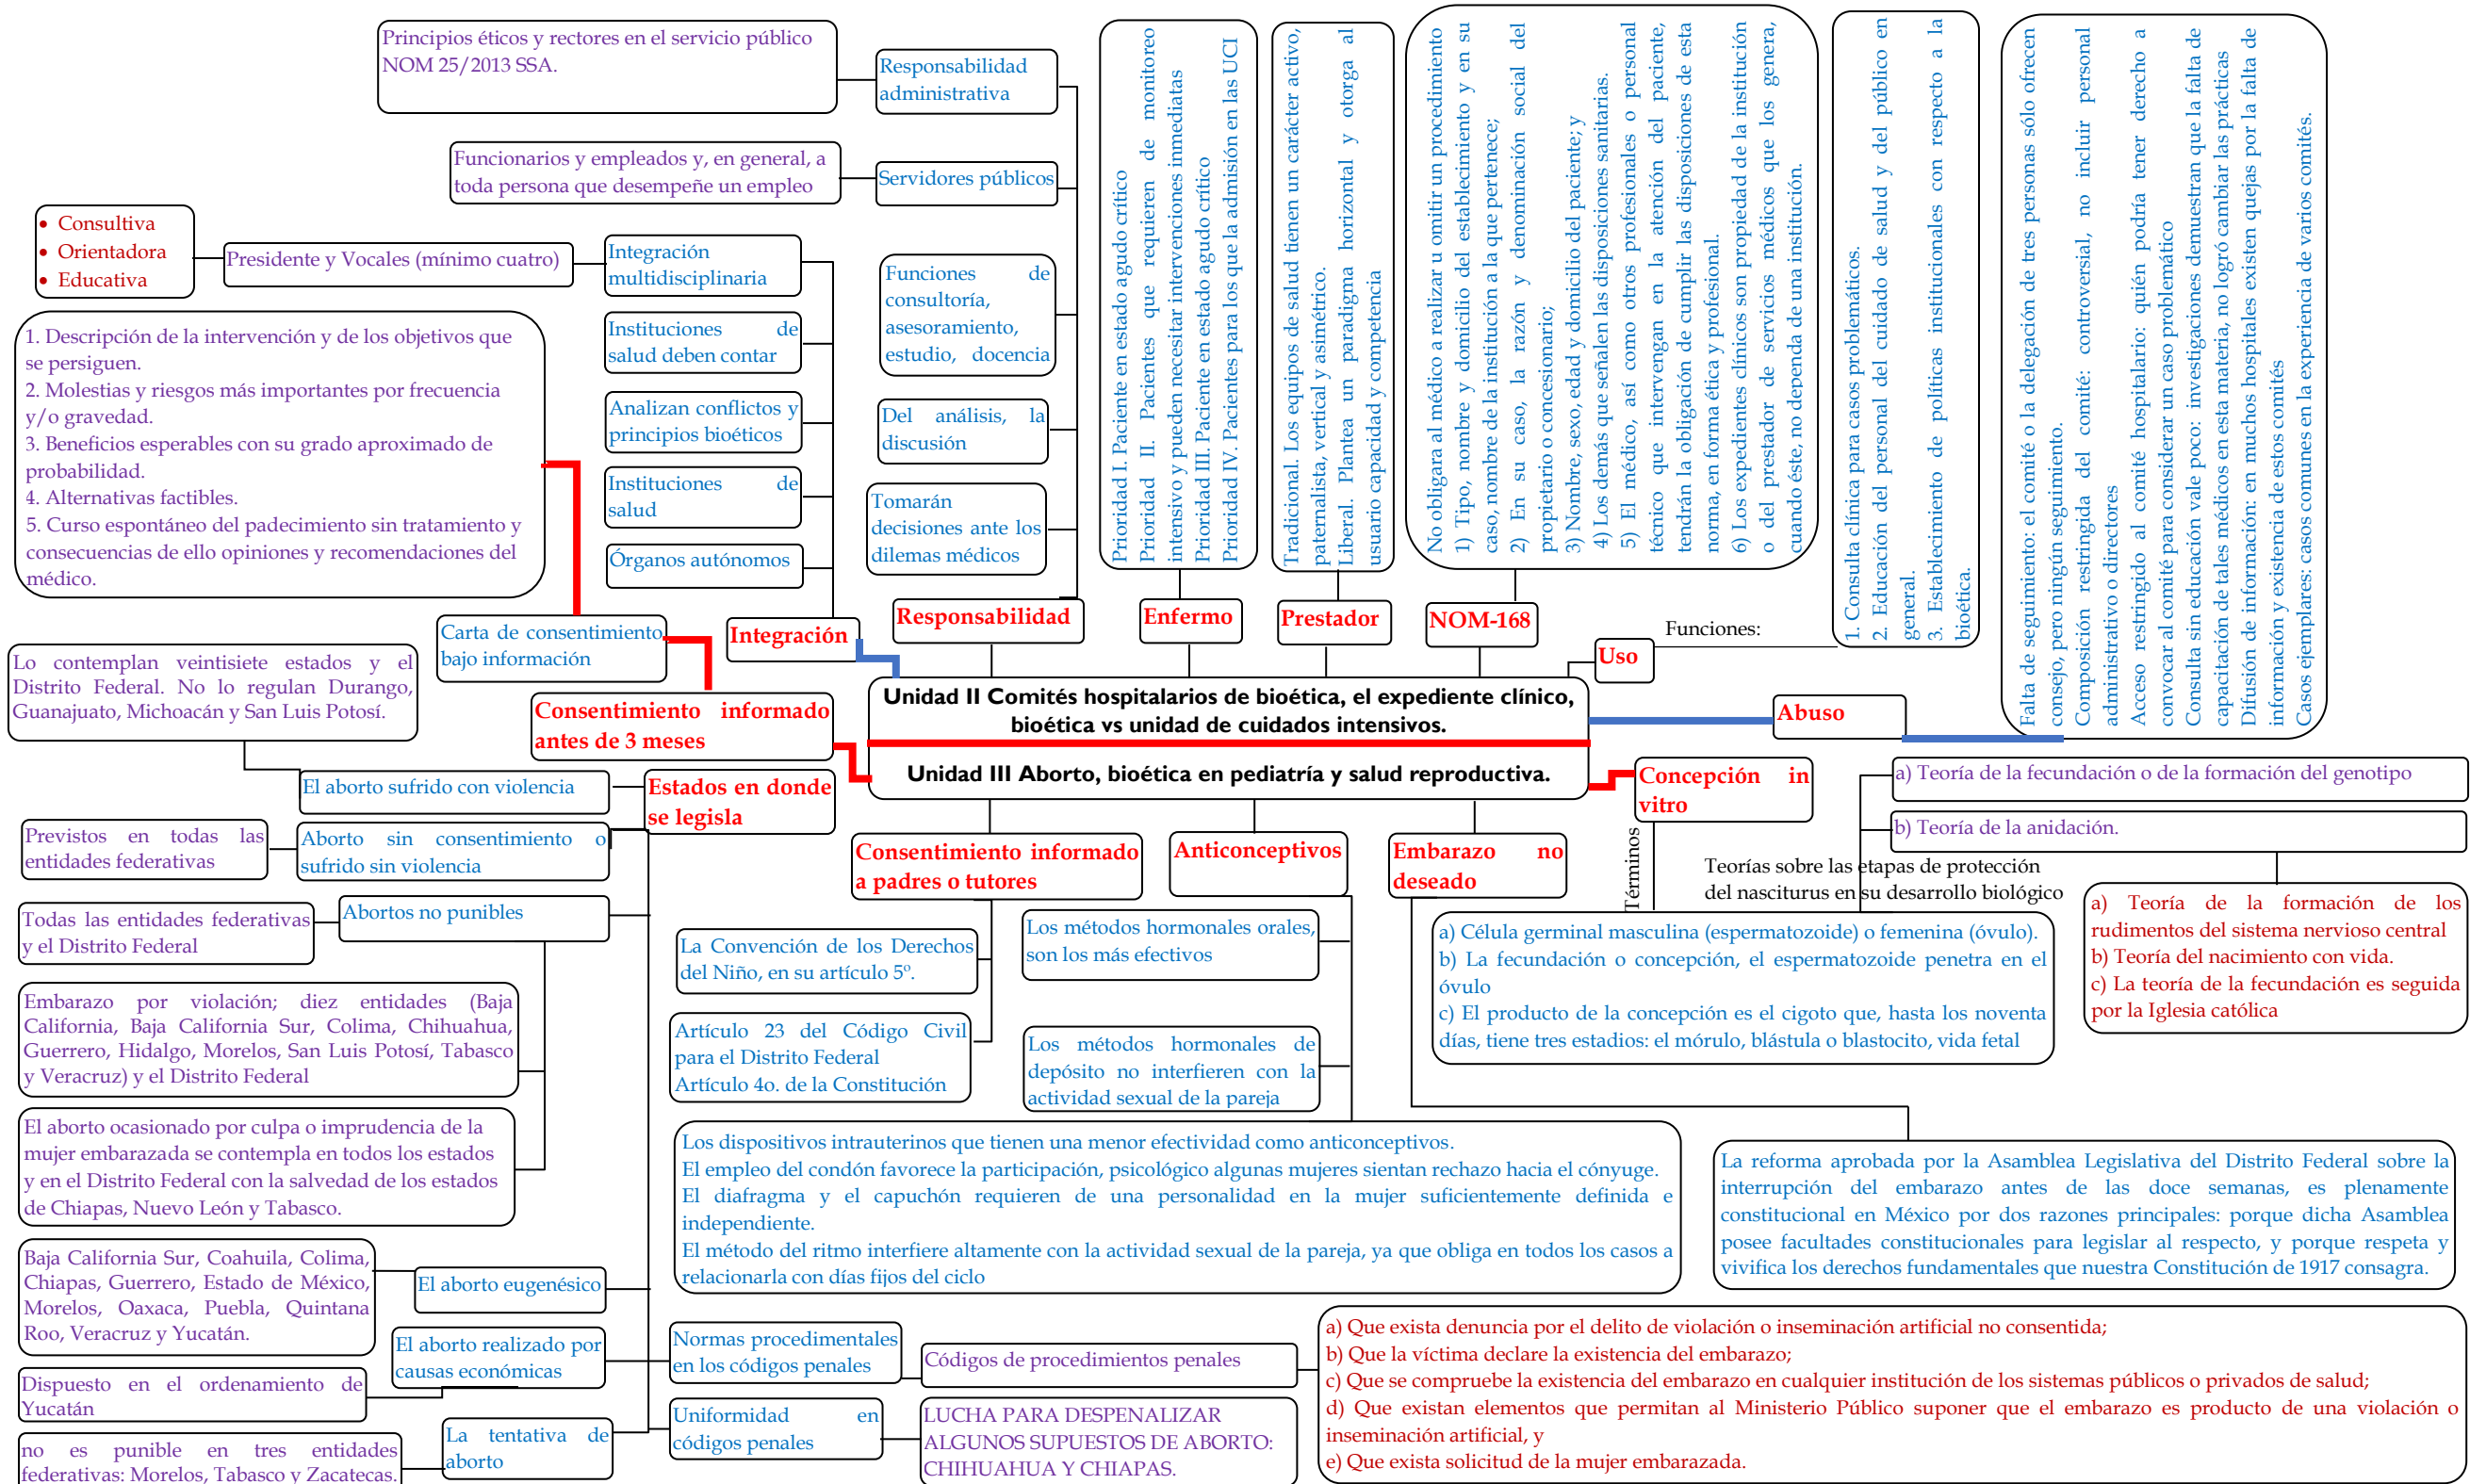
Unidad II Comités hospitalarios de bioética, el expediente clínico, bioética vs unidad de cuidados intensivos.

Unidad III Aborto, bioética en pediatría y salud reproductiva.

Principios éticos y rectores en el servicio público NOM 25/2013 SSA.

Responsabilidad administrativa

Funcionarios y empleados y, en general, a toda persona que desempeñe un empleo

Servidores públicos

• Consultiva
• Orientadora
• Educativa

Presidente y Vocales (mínimo cuatro)

Integración multidisciplinaria

Instituciones de salud deben contar

Analizan conflictos y principios bioéticos

Instituciones de salud

Órganos autónomos

Funciones de consultoría, asesoramiento, estudio, docencia

Del análisis, la discusión

Tomarán decisiones ante los dilemas médicos

1. Descripción de la intervención y de los objetivos que se persiguen.
2. Molestias y riesgos más importantes por frecuencia y/o gravedad.
3. Beneficios esperables con su grado aproximado de probabilidad.
4. Alternativas factibles.
5. Curso espontáneo del padecimiento sin tratamiento y consecuencias de ello opiniones y recomendaciones del médico.

Carta de consentimiento bajo información

Integración

Responsabilidad

Prioridad I. Paciente en estado agudo crítico
Prioridad II. Pacientes que requieren de monitoreo intensivo y pueden necesitar intervenciones inmediatas
Prioridad III. Paciente en estado agudo crítico
Prioridad IV. Pacientes para los que la admisión en las UCI

Enfermo

Tradicional. Los equipos de salud tienen un carácter activo, paternalista, vertical y asimétrico.
Liberal. Plantea un paradigma horizontal y otorga al usuario capacidad y competencia

Prestador

No obligara al médico a realizar u omitir un procedimiento
1) Tipo, nombre y domicilio del establecimiento y en su caso, nombre de la institución a la que pertenece;
2) En su caso, la razón y denominación social del propietario o concesionario;
3) Nombre, sexo, edad y domicilio del paciente; y
4) Los demás que señalen las disposiciones sanitarias.
5) El médico, así como otros profesionales o personal técnico que intervengan en la atención del paciente, tendrán la obligación de cumplir las disposiciones de esta norma, en forma ética y profesional.
6) Los expedientes clínicos son propiedad de la institución o del prestador de servicios médicos que los genera, cuando éste, no dependa de una institución.

NOM-168

1. Consulta clínica para casos problemáticos.
2. Educación del personal del cuidado de salud y del público en general.
3. Establecimiento de políticas institucionales con respecto a la bioética.

Funciones:

Uso

Falta de seguimiento: el comité o la delegación de tres personas sólo ofrecen consejo, pero ningún seguimiento.
Composición restringida del comité: controversial, no incluir personal administrativo o directores
Acceso restringido al comité hospitalario: quién podría tener derecho a convocar al comité para considerar un caso problemático
Consulta sin educación vale poco: investigaciones demuestran que la falta de capacitación de tales médicos en esta materia, no logró cambiar las prácticas
Difusión de información: en muchos hospitales existen quejas por la falta de información y existencia de estos comités
Casos ejemplares: casos comunes en la experiencia de varios comités.

Abuso

Lo contemplan veintisiete estados y el Distrito Federal. No lo regulan Durango, Guanajuato, Michoacán y San Luis Potosí.

Consentimiento informado antes de 3 meses

El aborto sufrido con violencia

Estados en donde se legisla

Previstos en todas las entidades federativas

Aborto sin consentimiento o sufrido sin violencia

Todas las entidades federativas y el Distrito Federal

Abortos no punibles

Embarazo por violación; diez entidades (Baja California, Baja California Sur, Colima, Chihuahua, Guerrero, Hidalgo, Morelos, San Luis Potosí, Tabasco y Veracruz) y el Distrito Federal

El aborto ocasionado por culpa o imprudencia de la mujer embarazada se contempla en todos los estados y en el Distrito Federal con la salvedad de los estados de Chiapas, Nuevo León y Tabasco.

Baja California Sur, Coahuila, Colima, Chiapas, Guerrero, Estado de México, Morelos, Oaxaca, Puebla, Quintana Roo, Veracruz y Yucatán.

El aborto eugenésico

El aborto realizado por causas económicas

Dispuesto en el ordenamiento de Yucatán

no es punible en tres entidades federativas: Morelos, Tabasco y Zacatecas.

La tentativa de aborto

Consentimiento informado a padres o tutores

La Convención de los Derechos del Niño, en su artículo 5º.

Artículo 23 del Código Civil para el Distrito Federal
Artículo 4o. de la Constitución

Anticonceptivos

Los métodos hormonales orales, son los más efectivos

Los métodos hormonales de depósito no interfieren con la actividad sexual de la pareja

Embarazo no deseado

Concepción in vitro

a) Teoría de la fecundación o de la formación del genotipo

b) Teoría de la anidación.

Términos

Teorías sobre las etapas de protección del nasciturus en su desarrollo biológico

a) Teoría de la formación de los rudimentos del sistema nervioso central
b) Teoría del nacimiento con vida.
c) La teoría de la fecundación es seguida por la Iglesia católica

a) Célula germinal masculina (espermatozoide) o femenina (óvulo).
b) La fecundación o concepción, el espermatozoide penetra en el óvulo
c) El producto de la concepción es el cigoto que, hasta los noventa días, tiene tres estadios: el mórulo, blástula o blastocito, vida fetal

Los dispositivos intrauterinos que tienen una menor efectividad como anticonceptivos.
El empleo del condón favorece la participación, psicológico algunas mujeres sientan rechazo hacia el cónyuge.
El diafragma y el capuchón requieren de una personalidad en la mujer suficientemente definida e independiente.
El método del ritmo interfiere altamente con la actividad sexual de la pareja, ya que obliga en todos los casos a relacionarla con días fijos del ciclo

La reforma aprobada por la Asamblea Legislativa del Distrito Federal sobre la interrupción del embarazo antes de las doce semanas, es plenamente constitucional en México por dos razones principales: porque dicha Asamblea posee facultades constitucionales para legislar al respecto, y porque respeta y vivifica los derechos fundamentales que nuestra Constitución de 1917 consagra.

Normas procedimentales en los códigos penales

Códigos de procedimientos penales

Uniformidad en códigos penales

LUCHA PARA DESPENALIZAR ALGUNOS SUPUESTOS DE ABORTO: CHIHUAHUA Y CHIAPAS.

a) Que exista denuncia por el delito de violación o inseminación artificial no consentida;
b) Que la víctima declare la existencia del embarazo;
c) Que se compruebe la existencia del embarazo en cualquier institución de los sistemas públicos o privados de salud;
d) Que existan elementos que permitan al Ministerio Público suponer que el embarazo es producto de una violación o inseminación artificial, y
e) Que exista solicitud de la mujer embarazada.